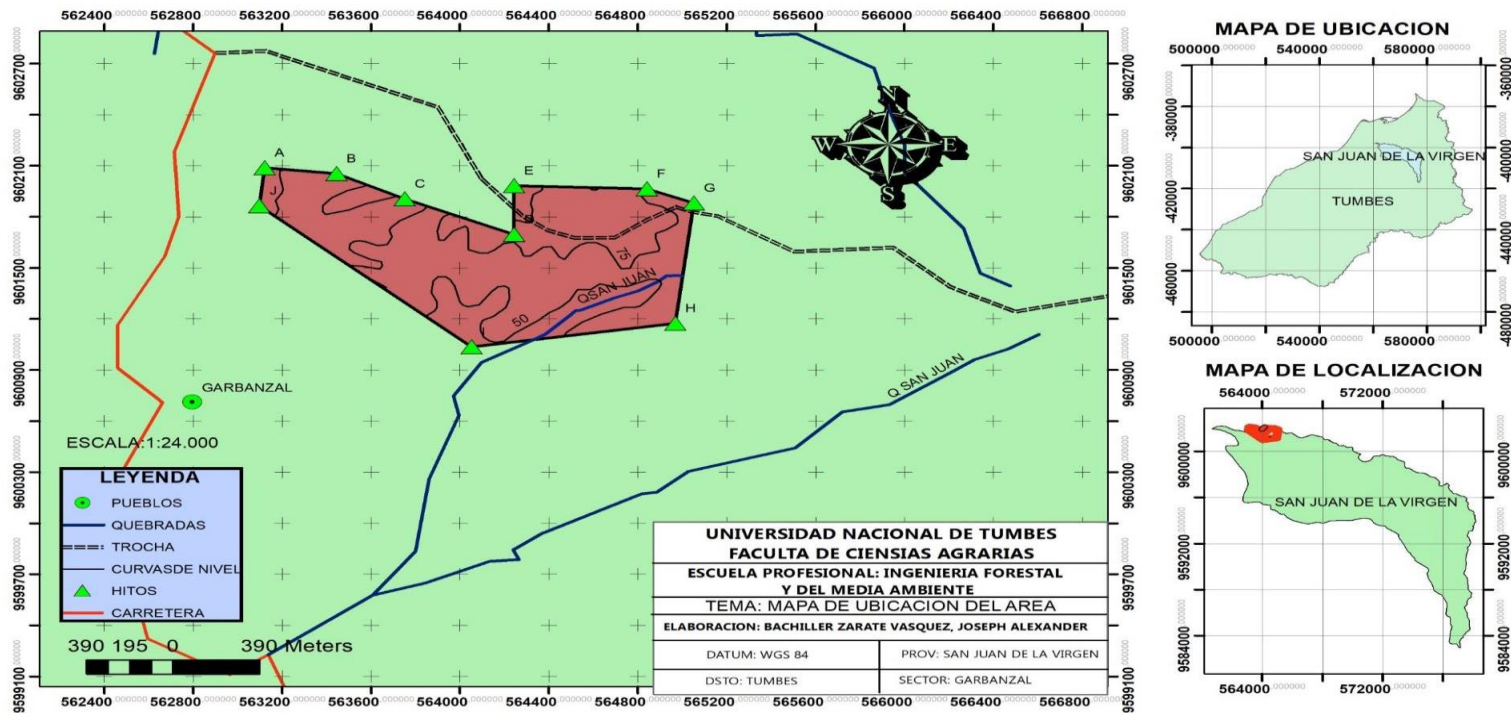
562400 562800 563200 563600 564000 564400 564800 565200 565600 566000 566400 566800

9602700 9602100 9601500 9600900 9600300 9599700 9599100

9602700 9602100 9601500 9600900 9600300 9599700 9599100

562400 562800 563200 563600 564000 564400 564800 565200 565600 566000 566400 566800

N
W E
S

A B C D E F G H I J

75 50

QSAN JUAN

Q SAN JUAN

GARBANZAL

ESCALA:1:24.000

LEYENDA
PUEBLOS
QUEBRADAS
TROCHA
CURVASDE NIVEL
HITOS
CARRETERA

390 195 0 390 Meters

| UNIVERSIDAD NACIONAL DE TUMBES FACULTA DE CIENSIAS AGRARIAS | |
|---|---|
| ESCUELA PROFESIONAL: INGENIERIA FORESTAL Y DEL MEDIA AMBIENTE | |
| TEMA: MAPA DE UBICACION DEL AREA | |
| ELABORACION: BACHILLER ZARATE VASQUEZ, JOSEPH ALEXANDER | |
| DATUM: WGS 84 | PROV: SAN JUAN DE LA VIRGEN |
| DSTO: TUMBES | SECTOR: GARBANZAL |

MAPA DE UBICACION
500000 540000 580000
-360000 -380000 -400000 -420000 -440000 -460000 -480000
SAN JUAN DE LA VIRGEN
TUMBES
500000 540000 580000

MAPA DE LOCALIZACION
564000 572000
9600000 9592000 9584000
SAN JUAN DE LA VIRGEN
564000 572000